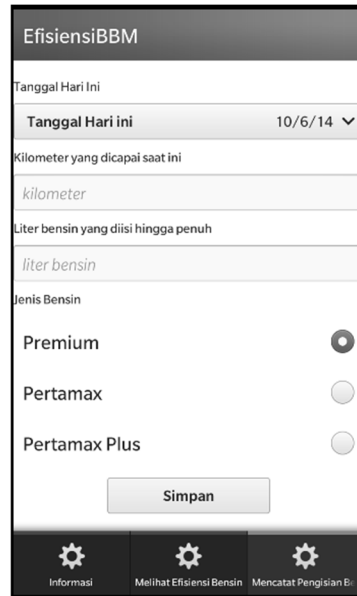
EfisiensiBBM

Tanggal Hari Ini

Tanggal Hari ini 10/6/14

Kilometer yang dicapai saat ini

kilometer

Liter bensin yang diisi hingga penuh

liter bensin

Jenis Bensin

Premium

Pertamax

Pertamax Plus

Simpan

Informasi

Melihat Efisiensi Bensin

Mencatat Pengisian Be